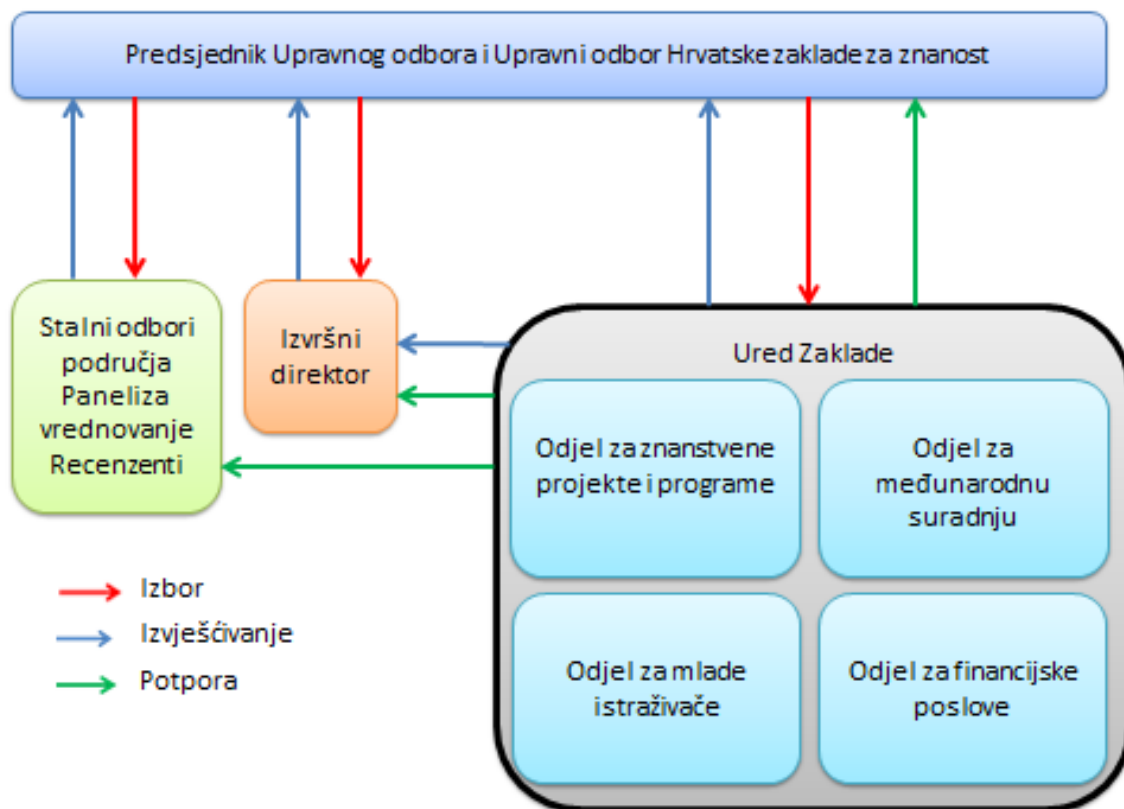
Predsjednik Upravnog odbora i Upravni odbor Hrvatske zaklade za znanost

Stalni odbori područja Paneli za vrednovanje Recenzenti

Izvršni direktor

Ured Zaklade

Odjel za znanstvene projekte i programe

Odjel za međunarodnu suradnju

Odjel za mlade istraživače

Odjel za financijske poslove

Izbor

Izvješćivanje

Potpora